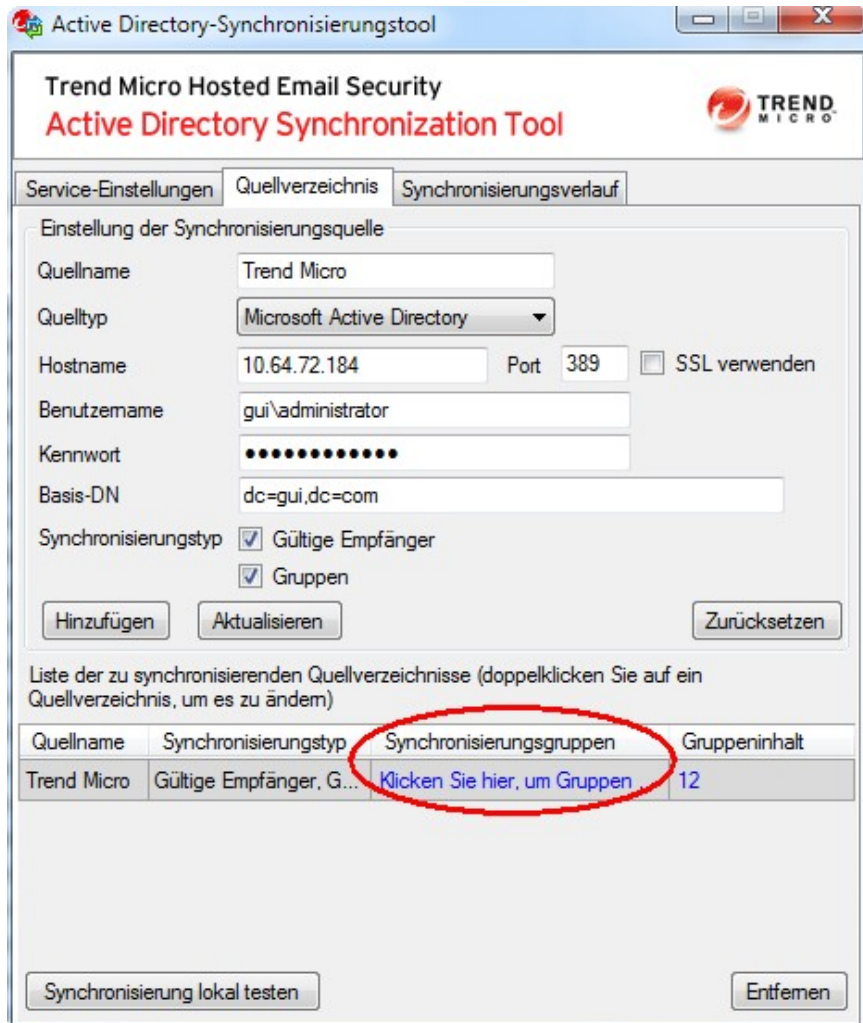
Active Directory-Synchronisierungstool

Trend Micro Hosted Email Security
Active Directory Synchronization Tool

TREND MICRO

Service-Einstellungen | Quellverzeichnis | Synchronisierungsverlauf

Einstellung der Synchronisierungsquelle

Quellname: Trend Micro
Quelltyp: Microsoft Active Directory
Hostname: 10.64.72.184 Port 389 SSL verwenden
Benutzername: gui\administrator
Kennwort: •••••••••••••
Basis-DN: dc=gui,dc=com
Synchronisierungstyp: Gültige Empfänger
Gruppen

Hinzufügen Aktualisieren Zurücksetzen

Liste der zu synchronisierenden Quellverzeichnisse (doppelklicken Sie auf ein Quellverzeichnis, um es zu ändern)

| Quellname | Synchronisierungstyp | Synchronisierungsgruppen | Gruppeninhalt |
|---|---|---|---|
| Trend Micro | Gültige Empfänger, G... | Klicken Sie hier, um Gruppen ... | 12 |

Synchronisierung lokal testen Entfernen